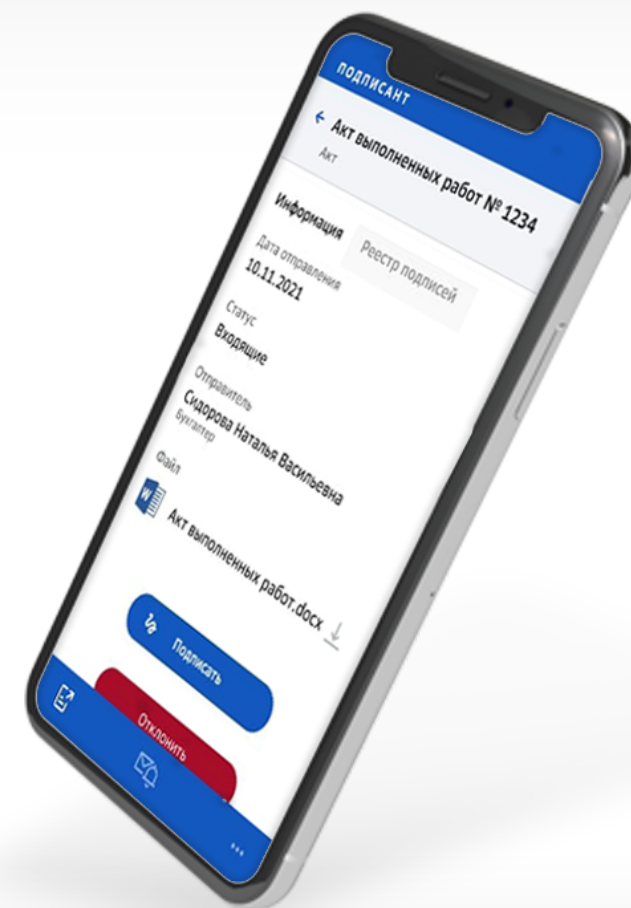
ПОДПИСАНТ

Акт выполненных работ № 1234
Акт

Информация
Реестр подписей

Дата отправления
10.11.2021

Статус
Входящие

Отправитель
Сидорова Наталья Васильевна
Бухгалтер

Файл
Акт выполненных работ.docx

Подписать

Отклонить

...